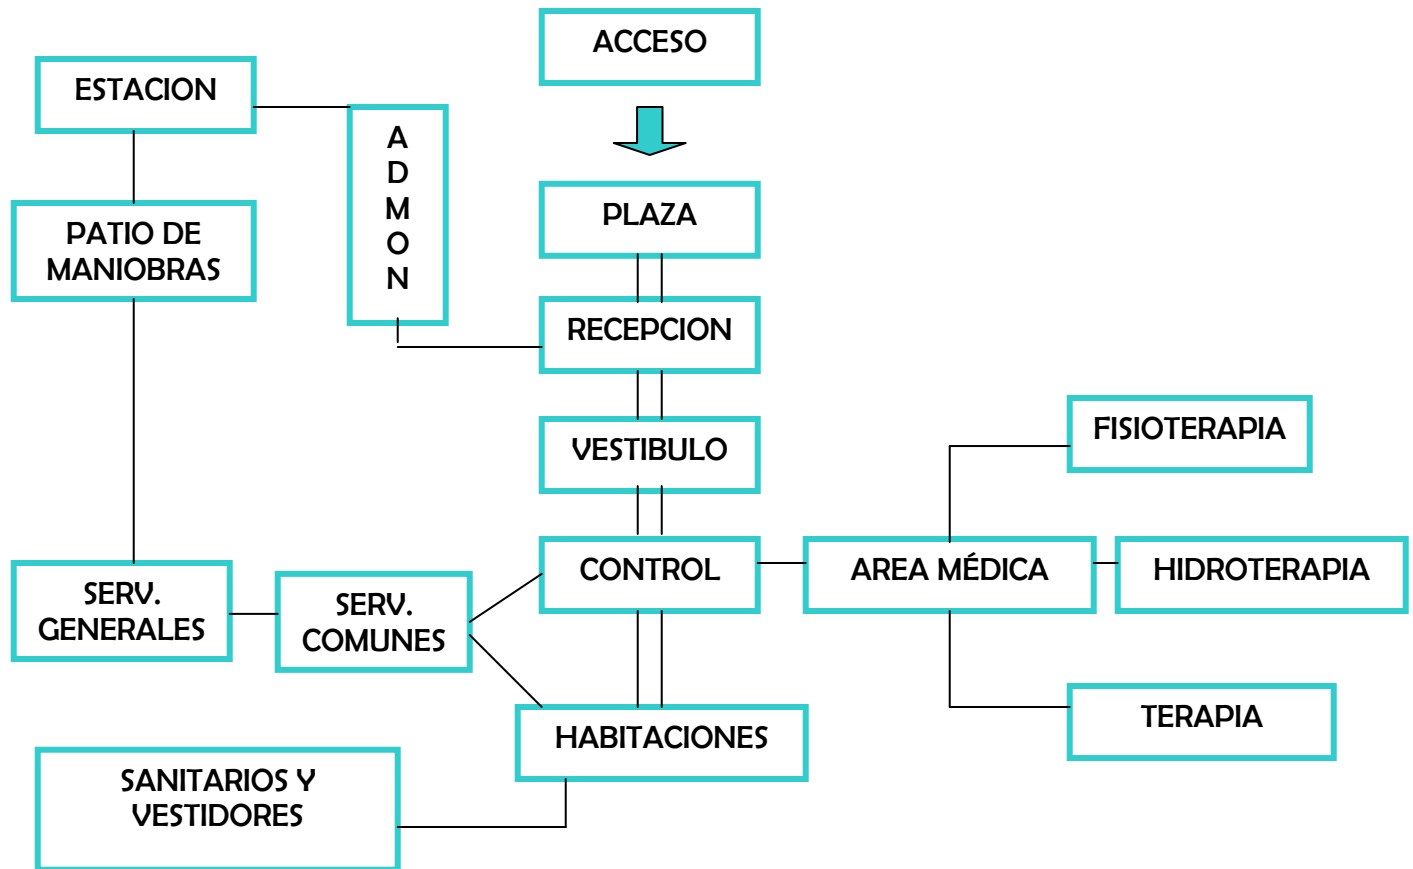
ACCESO

ESTACION

ADMON

PLAZA

PATIO DE MANIOBRAS

RECEPCION

VESTIBULO

FISIOTERAPIA

CONTROL

AREA MÉDICA

HIDROTERAPIA

SERV. GENERALES

SERV. COMUNES

TERAPIA

HABITACIONES

SANITARIOS Y VESTIDORES